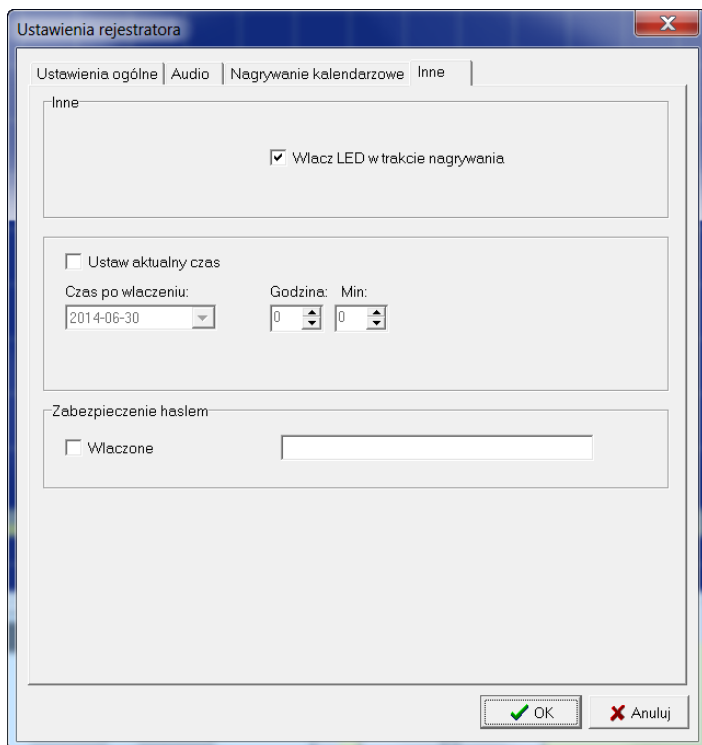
Ustawienia rejestratora

X

Ustawienia ogólne | Audio | Nagrywanie kalendarzowe | Inne

Inne

Wlacz LED w trakcie nagrywania

Ustaw aktualny czas

Czas po wlaczeniu:

2014-06-30

Godzina:

0

Min:

0

Zabezpieczenie haslem

Wlaczone

OK

Anuluj